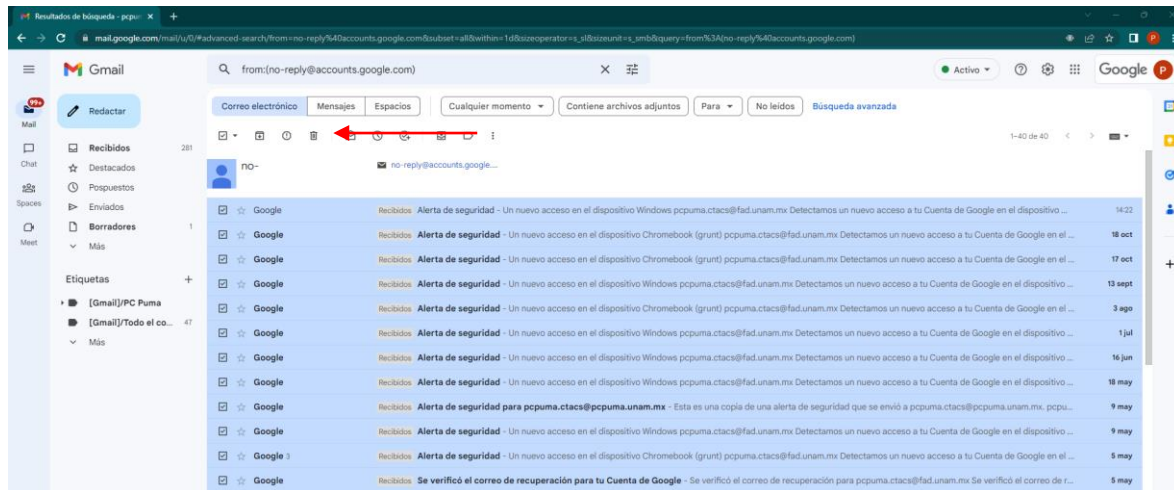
Resultados de búsqueda - pcpu ×

mail.google.com/mail/u/0/#advanced-search/from=no-reply%40accounts.google.com&subset=all&within=1d&sizeoperator=s_sl&sizeunit=s_smb&query=from%3A(no-reply%40accounts.google.com)

Gmail

from:(no-reply@accounts.google.com)

Activo

Google

99+
Mail

Chat

Spaces

Meet

Redactar

Recibidos 281
Destacados
Pospuestos
Enviados
Borradores 1
Más

Etiquetas +
[Gmail]/PC Puma
[Gmail]/Todo el co... 47
Más

Correo electrónico | Mensajes | Espacios | Cualquier momento | Contiene archivos adjuntos | Para | No leídos | Búsqueda avanzada

1–40 de 40

no-
no-reply@accounts.google...

Google Recibidos Alerta de seguridad - Un nuevo acceso en el dispositivo Windows pcpuma.ctacs@fad.unam.mx Detectamos un nuevo acceso a tu Cuenta de Google en el dispositivo ... 14:22
Google Recibidos Alerta de seguridad - Un nuevo acceso en el dispositivo Chromebook (grunt) pcpuma.ctacs@fad.unam.mx Detectamos un nuevo acceso a tu Cuenta de Google en el ... 18 oct
Google Recibidos Alerta de seguridad - Un nuevo acceso en el dispositivo Chromebook (grunt) pcpuma.ctacs@fad.unam.mx Detectamos un nuevo acceso a tu Cuenta de Google en el ... 17 oct
Google Recibidos Alerta de seguridad - Un nuevo acceso en el dispositivo Windows pcpuma.ctacs@fad.unam.mx Detectamos un nuevo acceso a tu Cuenta de Google en el dispositivo ... 13 sept
Google Recibidos Alerta de seguridad - Un nuevo acceso en el dispositivo Chromebook (grunt) pcpuma.ctacs@fad.unam.mx Detectamos un nuevo acceso a tu Cuenta de Google en el ... 3 ago
Google Recibidos Alerta de seguridad - Un nuevo acceso en el dispositivo Windows pcpuma.ctacs@fad.unam.mx Detectamos un nuevo acceso a tu Cuenta de Google en el dispositivo ... 1 jul
Google Recibidos Alerta de seguridad - Un nuevo acceso en el dispositivo Windows pcpuma.ctacs@fad.unam.mx Detectamos un nuevo acceso a tu Cuenta de Google en el dispositivo ... 16 jun
Google Recibidos Alerta de seguridad - Un nuevo acceso en el dispositivo Windows pcpuma.ctacs@fad.unam.mx Detectamos un nuevo acceso a tu Cuenta de Google en el dispositivo ... 18 may
Google Recibidos Alerta de seguridad para pcpuma.ctacs@pcpuma.unam.mx - Esta es una copia de una alerta de seguridad que se envió a pcpuma.ctacs@pcpuma.unam.mx. pcpu... 9 may
Google Recibidos Alerta de seguridad - Un nuevo acceso en el dispositivo Windows pcpuma.ctacs@fad.unam.mx Detectamos un nuevo acceso a tu Cuenta de Google en el dispositivo ... 9 may
Google 3 Recibidos Alerta de seguridad - Un nuevo acceso en el dispositivo Windows pcpuma.ctacs@fad.unam.mx Detectamos un nuevo acceso a tu Cuenta de Google en el dispositivo ... 5 may
Google Recibidos Se verificó el correo de recuperación para tu Cuenta de Google - Se verificó el correo de recuperación para pcpuma.ctacs@fad.unam.mx Se verificó el correo de r... 5 may